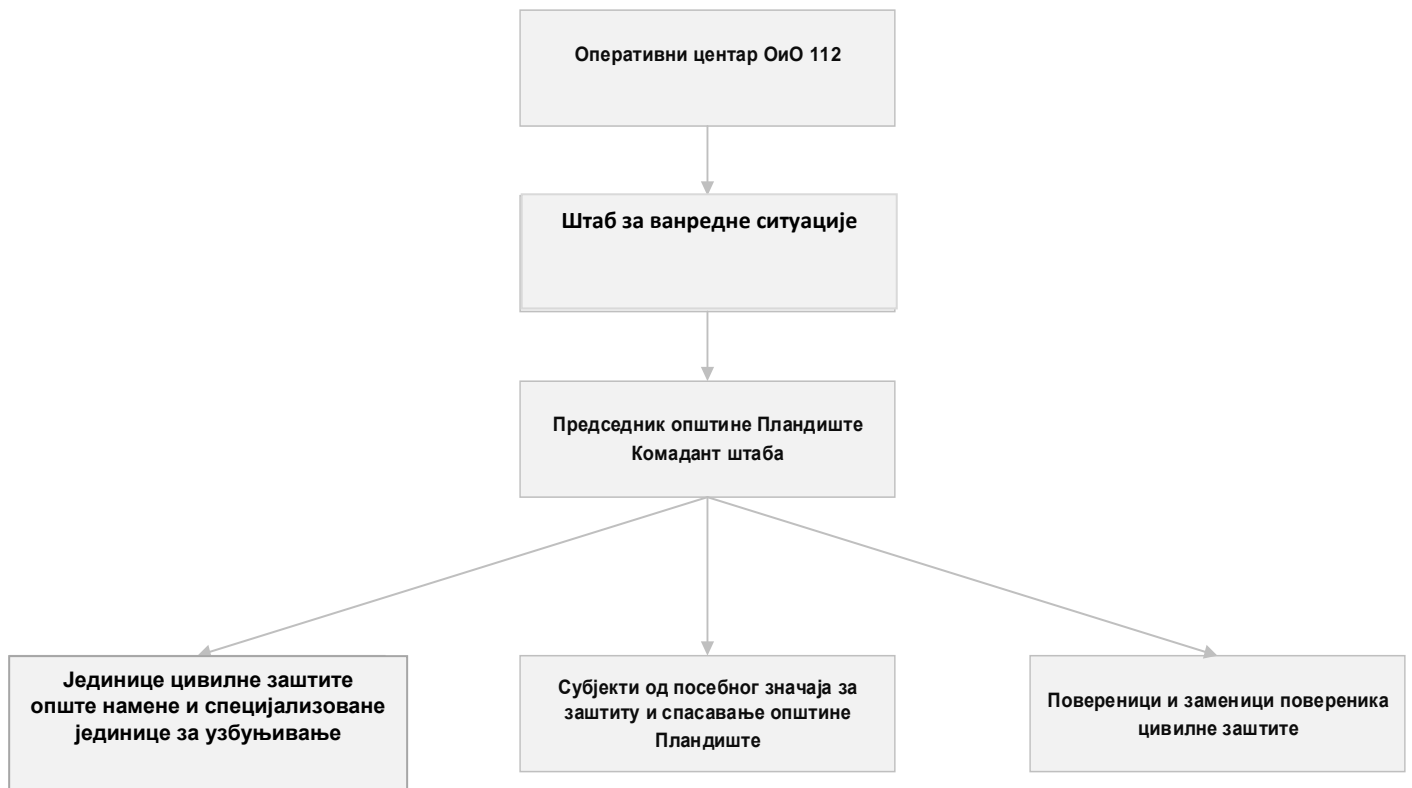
Оперативни центар ОиО 112

Штаб за ванредне ситуације

Председник општине Пландиште
Комадант штаба

Јединице цивилне заштите опште намене и специјализоване јединице за узбуњивање

Субјекти од посебног значаја за заштиту и спасавање општине Пландиште

Повереници и заменици повереника цивилне заштите